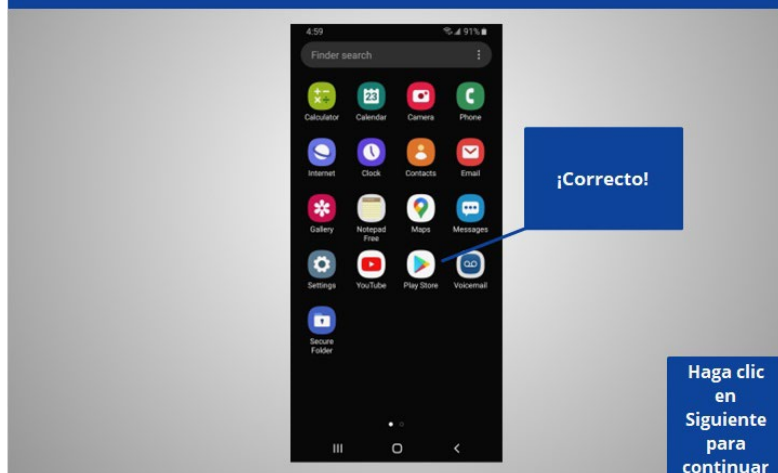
4:59

91%

Finder search

Calculator
Calendar
23
Camera
Phone

Internet
Clock
Contacts
Email

Gallery
Notepad Free
Maps
Messages

Settings
YouTube
Play Store
Voicemail

Secure Folder

¡Correcto!

Haga clic en Siguiente para continuar